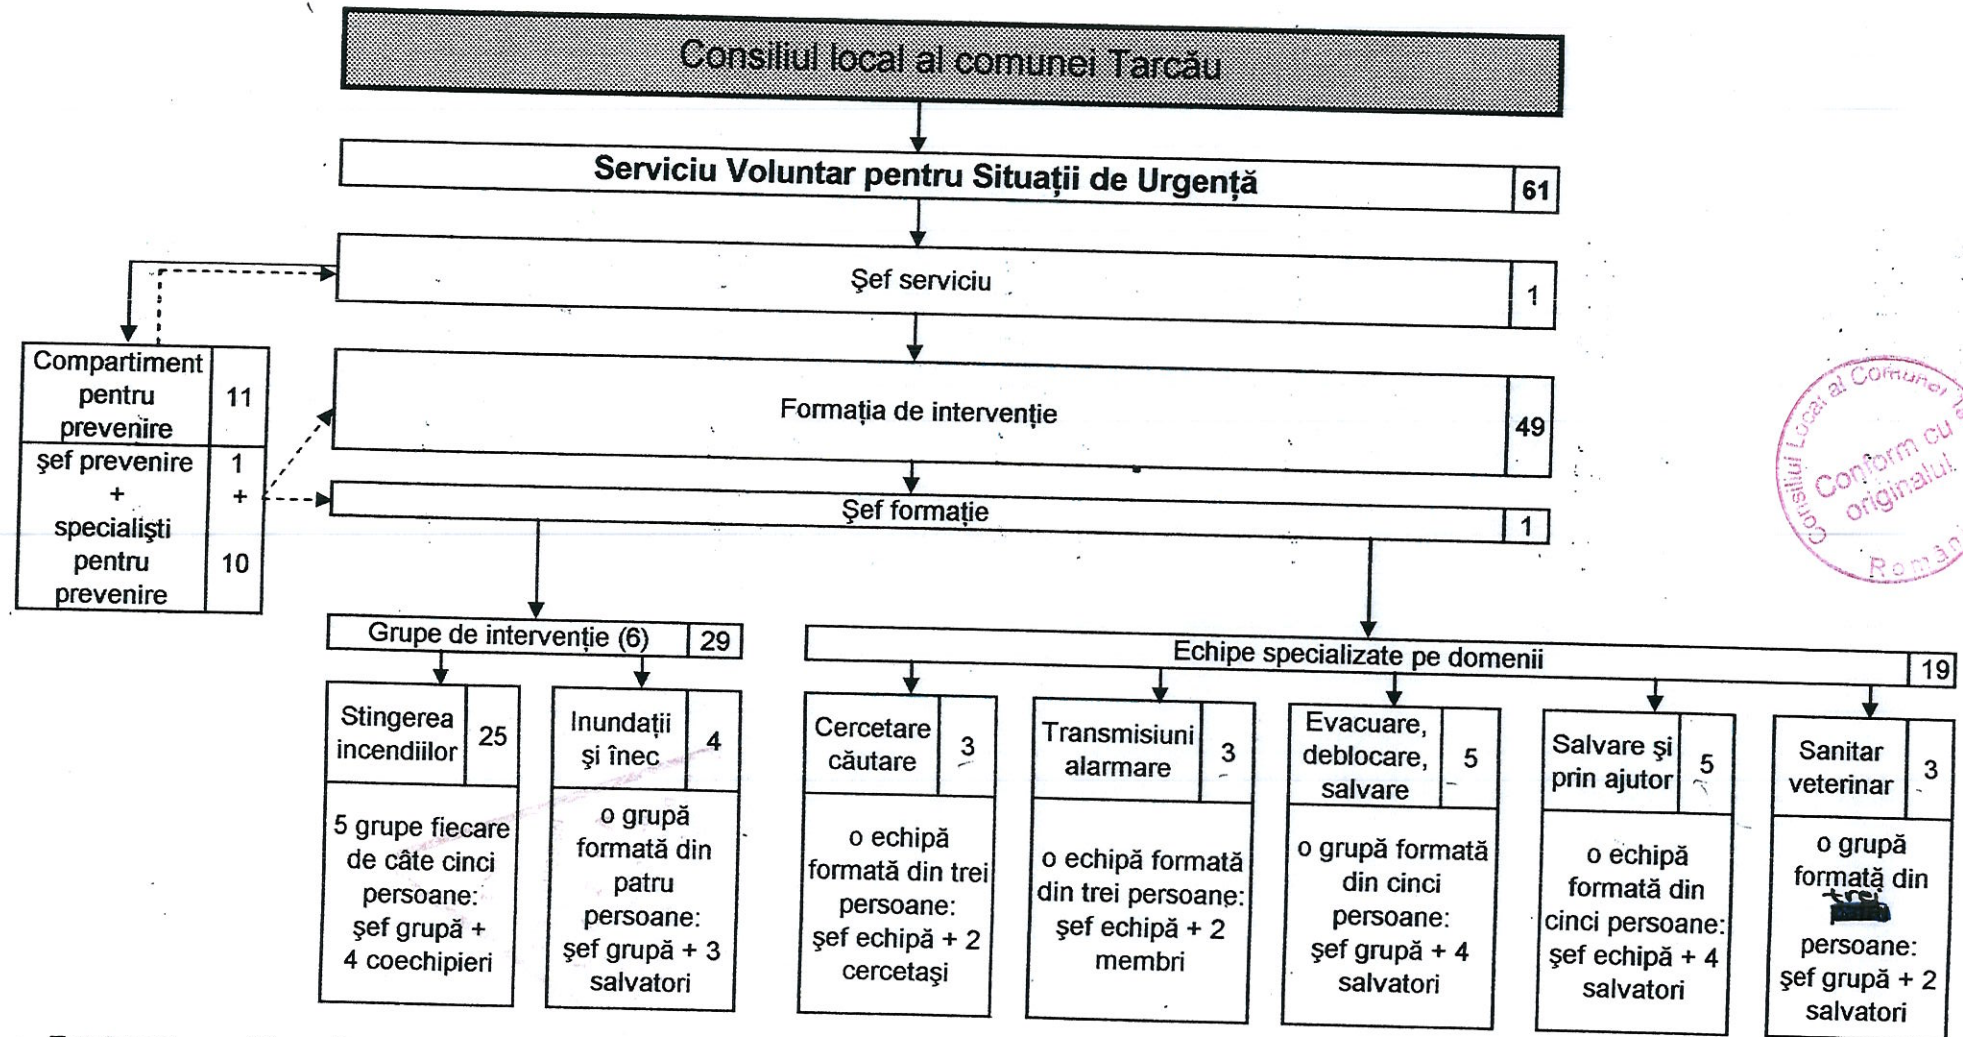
Consiliul local al comunei Tarcău

Serviciu Voluntar pentru Situații de Urgență 61

Şef serviciu 1

Compartiment pentru prevenire 11
şef prevenire + specialişti pentru prevenire 1 + 10

Formația de intervenție 49

Şef formație 1

Grupe de intervenție (6) 29

Stingerea incendiilor 25
5 grupe fiecare de câte cinci persoane: şef grupă + 4 coechipieri

Inundații şi înec 4
o grupă formată din patru persoane: şef grupă + 3 salvatori

Echipe specializate pe domenii 19

Cercetare căutare 3
o echipă formată din trei persoane: şef echipă + 2 cercetaşi

Transmisiuni alarmare 3
o echipă formată din trei persoane: şef echipă + 2 membri

Evacuare, deblocare, salvare 5
o grupă formată din cinci persoane: şef grupă + 4 salvatori

Salvare şi prin ajutor 5
o echipă formată din cinci persoane: şef echipă + 4 salvatori

Sanitar veterinar 3
o grupă formată din trei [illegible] persoane: şef grupă + 2 salvatori

Consiliul Local al Comunei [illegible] Conform cu originalul Român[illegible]